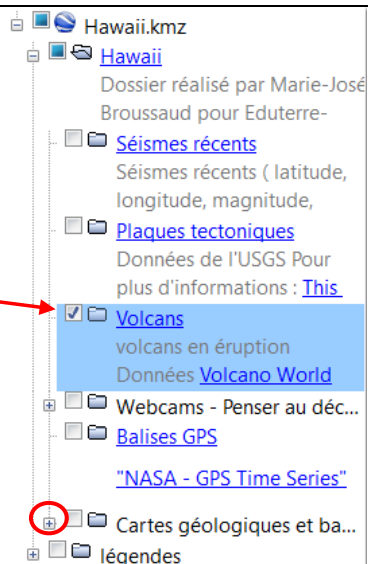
Hawaii.kmz

Hawaii

Dossier réalisé par Marie-José Broussaud pour Eduterre-

Séismes récents

Séismes récents ( latitude, longitude, magnitude,

Plaques tectoniques

Données de l'USGS Pour plus d'informations : This

Volcans

volcans en éruption

Données Volcano World

Webcams - Penser au déc...

Balises GPS

"NASA - GPS Time Series"

Cartes géologiques et ba...

légendes